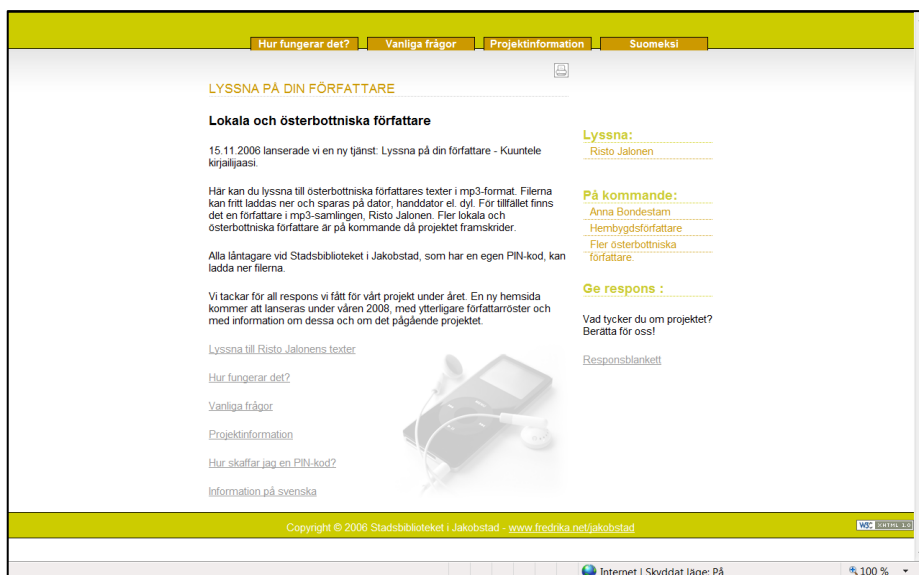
Hur fungerar det? Vanliga frågor Projektinformation Suomeksi

LYSSNA PÅ DIN FÖRFATTARE

Lokala och österbottniska författare

15.11.2006 lanserade vi en ny tjänst: Lyssna på din författare - Kuuntele kirjailijaasi.

Här kan du lyssna till österbottniska författares texter i mp3-format. Filerna kan fritt laddas ner och sparas på dator, handdator el. dyl. För tillfället finns det en författare i mp3-samlingen, Risto Jalonen. Fler lokala och österbottniska författare är på kommande då projektet framskrider.

Alla låntagare vid Stadsbiblioteket i Jakobstad, som har en egen PIN-kod, kan ladda ner filerna.

Vi tackar för all respons vi fått för vårt projekt under året. En ny hemsida kommer att lanseras under våren 2008, med ytterligare författarröster och med information om dessa och om det pågående projektet.

Lyssna till Risto Jalonens texter

Hur fungerar det?

Vanliga frågor

Projektinformation

Hur skaffar jag en PIN-kod?

Information på svenska

Lyssna:
Risto Jalonen

På kommande:
Anna Bondestam
Hembygdsförfattare
Fler österbottniska författare.

Ge respons :
Vad tycker du om projektet? Berätta för oss!

Responsblankett

Copyright © 2006 Stadsbiblioteket i Jakobstad - www.fredrika.net/jakobstad

W3C XHTML 1.0

Internet | Skyddat läge: På

100 %